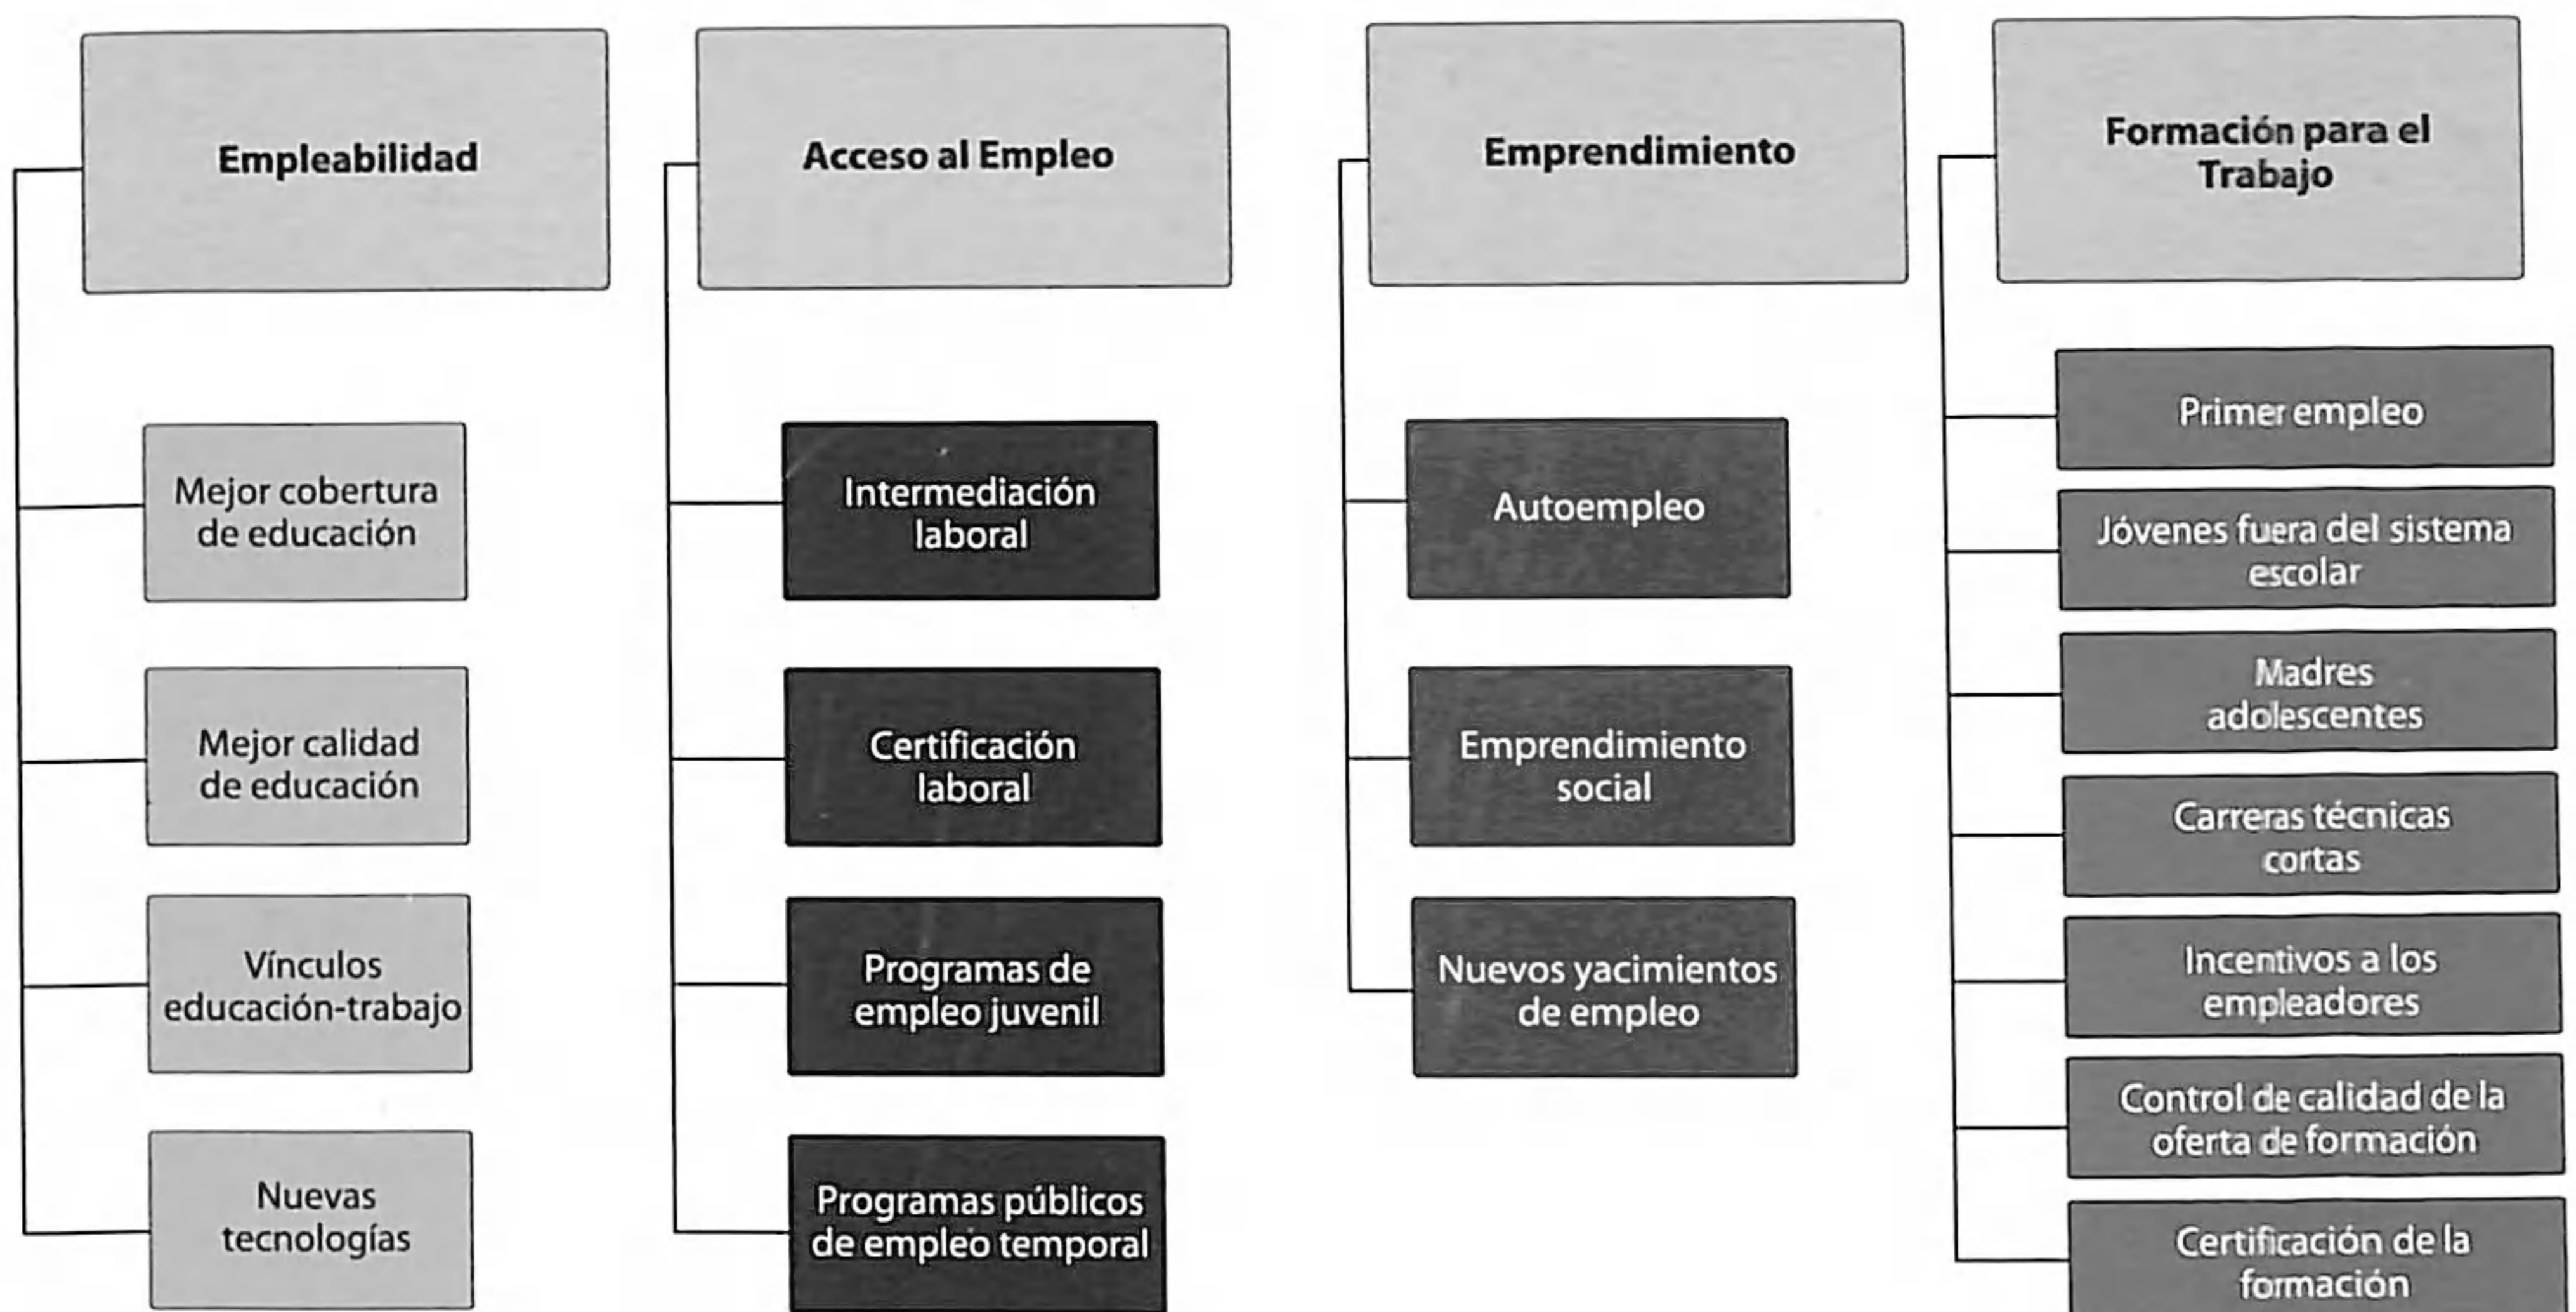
Empleabilidad

Mejor cobertura de educación

Mejor calidad de educación

Vínculos educación-trabajo

Nuevas tecnologías

Acceso al Empleo

Intermediación laboral

Certificación laboral

Programas de empleo juvenil

Programas públicos de empleo temporal

Emprendimiento

Autoempleo

Emprendimiento social

Nuevos yacimientos de empleo

Formación para el Trabajo

Primer empleo

Jóvenes fuera del sistema escolar

Madres adolescentes

Carreras técnicas cortas

Incentivos a los empleadores

Control de calidad de la oferta de formación

Certificación de la formación